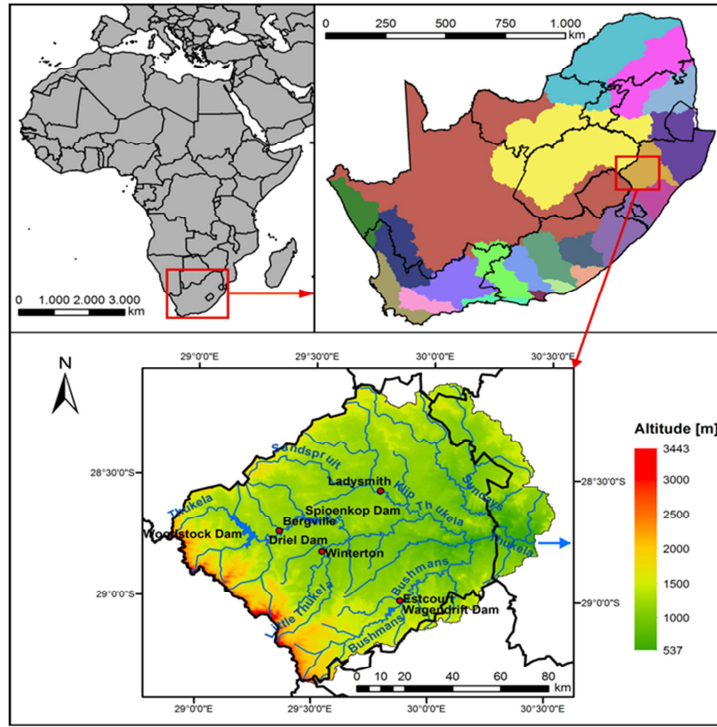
0 250 500 750 1.000
km

0 1.000 2.000 3.000
km

N

29°0'0"E 29°30'0"E 30°0'0"E 30°30'0"E

28°30'0"S
29°0'0"S

28°30'0"S
29°0'0"S

29°0'0"E 29°30'0"E 30°0'0"E 30°30'0"E

Sandspruit
Ladysmith
Klip
Thukela
Sundays
Spioenkop Dam
Thukela
Bergville
Woodstock Dam
Driel Dam
Thukela
Winterton
Bushmans
Estcourt
Wagendrift Dam
Little Thukela
Bushmans

0 10 20 40 60 80
km

Altitude [m]
3443
3000
2500
2000
1500
1000
537